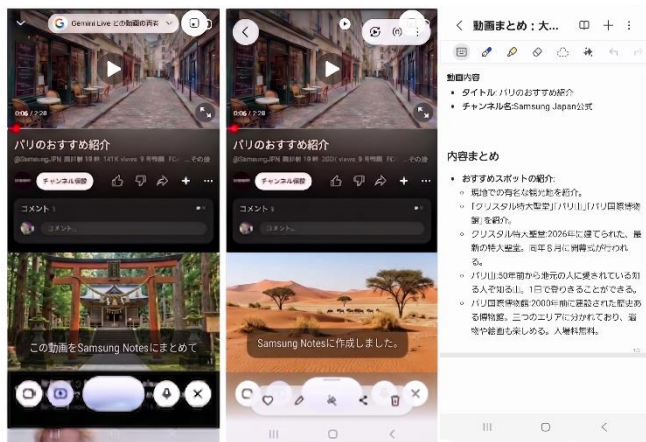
Gemini Live との動画の再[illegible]

0:06 / 2:28

パリのおすすめ紹介

@Samsung_JPN 再計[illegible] 141K views 9 年前 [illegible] ...その他

チャンネル登録

コメント

コメント...

この動画をSamsung Notesにまとめて

0:06 / 2:28

パリのおすすめ紹介

@Samsung_JPN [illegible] 200K views 9 年前 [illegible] ...その他

チャンネル登録

コメント

コメント...

Samsung Notesに作成しました。

動画まとめ：大...

動画内容

• タイトル: パリのおすすめ紹介
• チャンネル名:Samsung Japan公式

内容まとめ

• おすすめスポットの紹介:
  ◦ 現地での有名な観光地を紹介。
  ◦ 「クリスタル特大聖堂」「パリ山」「パリ国際博物館」を紹介。
  ◦ クリスタル特大聖堂:2026年に建てられた、最新の特大聖堂。毎年８月に開催式が行われる。
  ◦ パリ山:30年前から地元の人に愛されている知る人ぞ知る山。1日で登りきることができる。
  ◦ パリ国際博物館:2000年前に建設された歴史ある博物館。三つのエリアに分かれており、芸術や絵画も楽しめる。入場料無料。